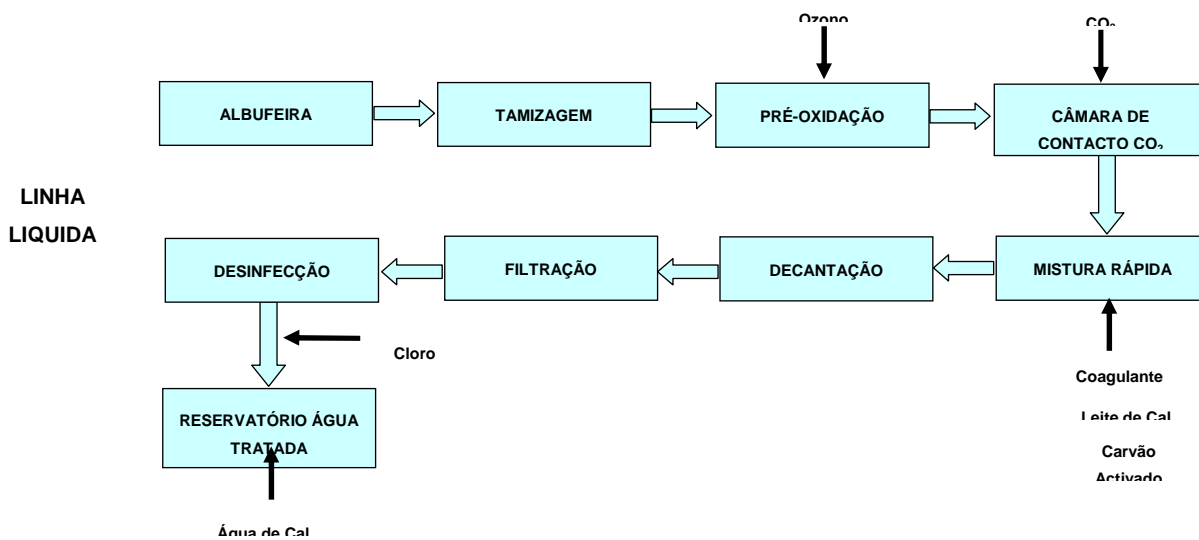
Ozono

$CO_2$

ALBUFEIRA

TAMIZAGEM

PRÉ-OXIDAÇÃO

CÂMARA DE CONTACTO $CO_2$

LINHA LIQUIDA

DESINFECÇÃO

FILTRAÇÃO

DECANTAÇÃO

MISTURA RÁPIDA

Cloro

Coagulante

Leite de Cal

Carvão Activado

RESERVATÓRIO ÁGUA TRATADA

Água de Cal